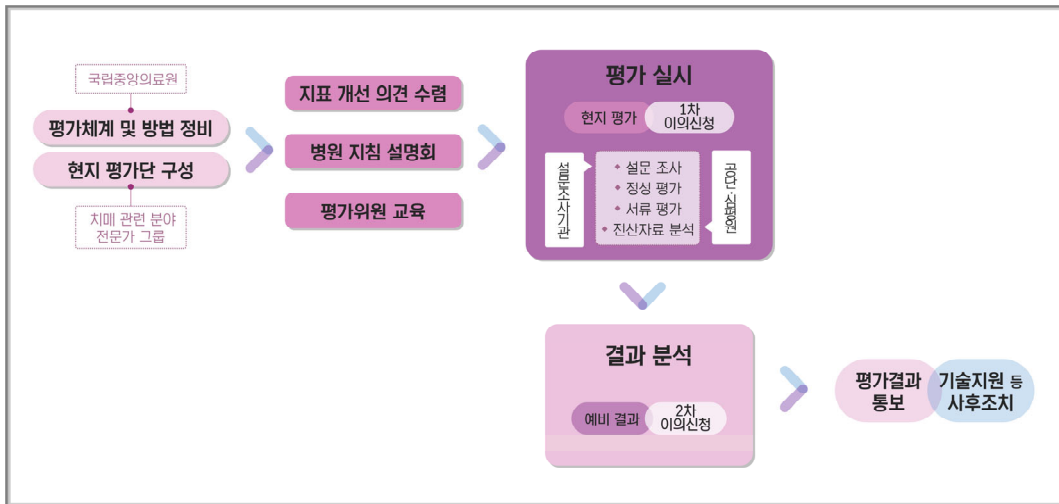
국립중앙의료원

평가체계 및 방법 정비

현지 평가단 구성

치매 관련 분야 전문가 그룹

지표 개선 의견 수렴

병원 지침 설명회

평가위원 교육

평가 실시

현지 평가

1차 이의신청

설문조사기관

설문 조사

징싱 평가

서류 평가

진신자료 분석

국립중앙의료원

결과 분석

예비 결과

2차 이의신청

평가결과 통보

기술지원 등 사후조치